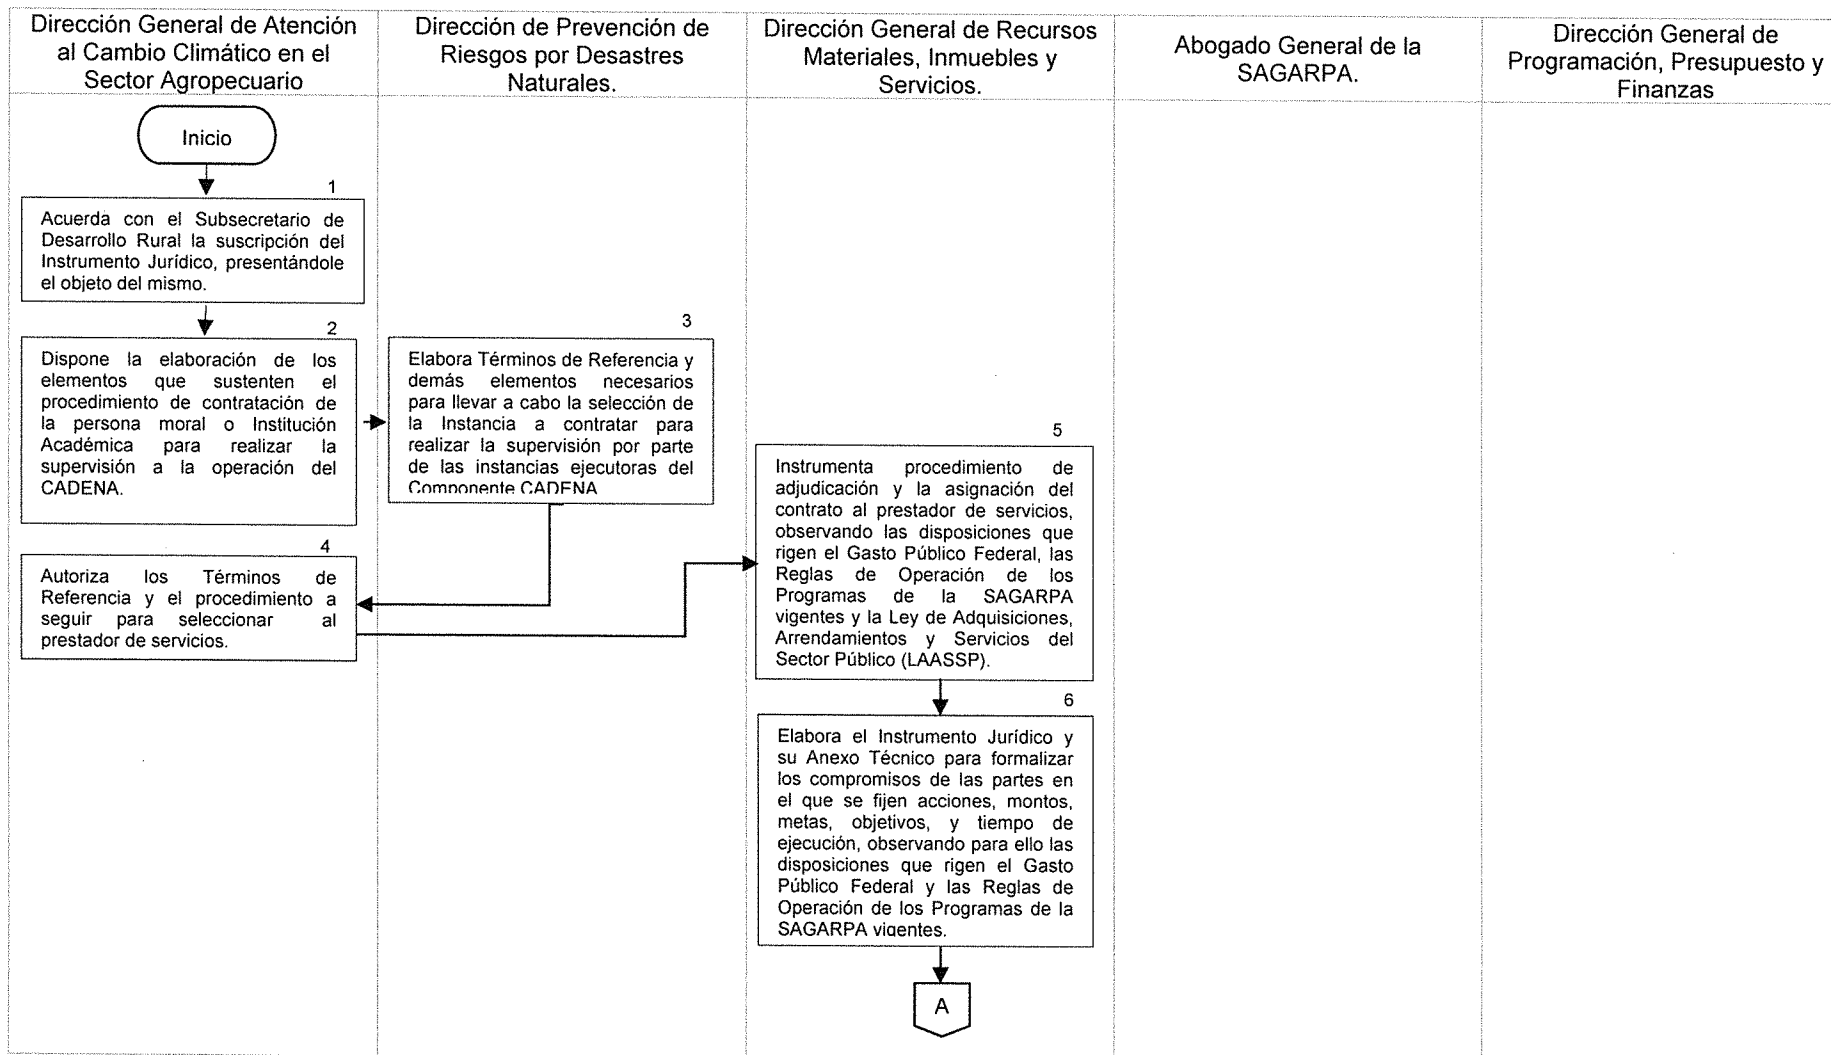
Dirección General de Atención al Cambio Climático en el Sector Agropecuario

Dirección de Prevención de Riesgos por Desastres Naturales.

Dirección General de Recursos Materiales, Inmuebles y Servicios.

Abogado General de la SAGARPA.

Dirección General de Programación, Presupuesto y Finanzas

Inicio

1

Acuerda con el Subsecretario de Desarrollo Rural la suscripción del Instrumento Jurídico, presentándole el objeto del mismo.

2

Dispone la elaboración de los elementos que sustenten el procedimiento de contratación de la persona moral o Institución Académica para realizar la supervisión a la operación del CADENA.

3

Elabora Términos de Referencia y demás elementos necesarios para llevar a cabo la selección de la Instancia a contratar para realizar la supervisión por parte de las instancias ejecutoras del Componente CADENA

4

Autoriza los Términos de Referencia y el procedimiento a seguir para seleccionar al prestador de servicios.

5

Instrumenta procedimiento de adjudicación y la asignación del contrato al prestador de servicios, observando las disposiciones que rigen el Gasto Público Federal, las Reglas de Operación de los Programas de la SAGARPA vigentes y la Ley de Adquisiciones, Arrendamientos y Servicios del Sector Público (LAASSP).

6

Elabora el Instrumento Jurídico y su Anexo Técnico para formalizar los compromisos de las partes en el que se fijen acciones, montos, metas, objetivos, y tiempo de ejecución, observando para ello las disposiciones que rigen el Gasto Público Federal y las Reglas de Operación de los Programas de la SAGARPA vigentes.

A